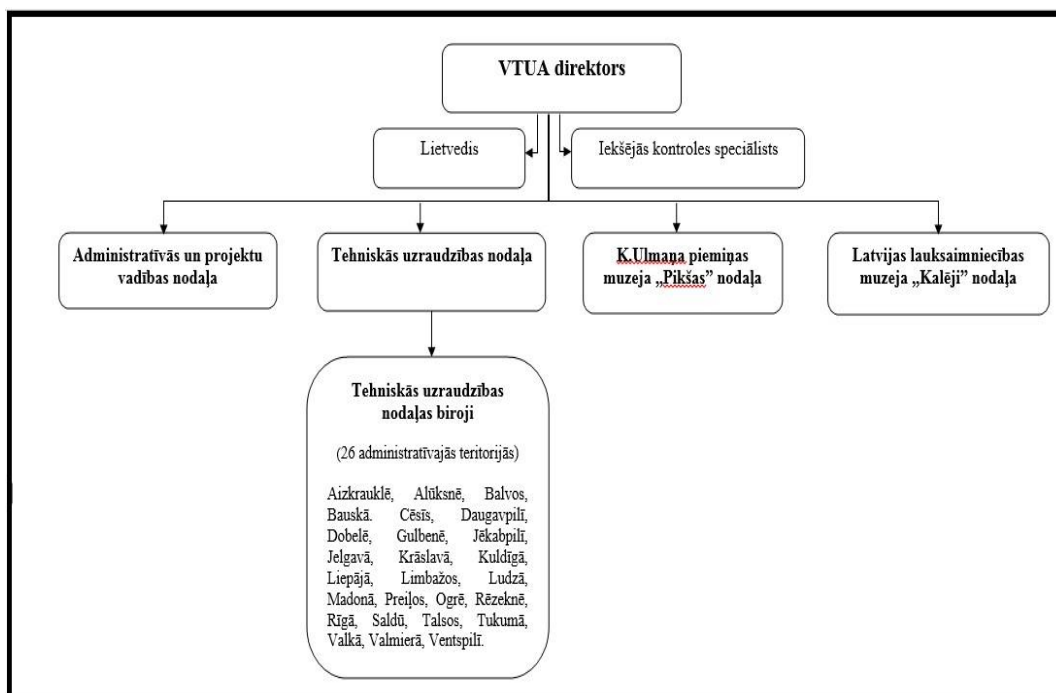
VTUA direktors

Lietvedis

Iekšējās kontroles speciālists

Administratīvās un projektu vadības nodaļa

Tehniskās uzraudzības nodaļa

K.Ulmaņa piemiņas muzeja „Pikšas" nodaļa

Latvijas lauksaimniecības muzeja „Kalēji" nodaļa

Tehniskās uzraudzības nodaļas biroji

(26 administratīvajās teritorijās)

Aizkrauklē, Alūksnē, Balvos, Bauskā. Cēsīs, Daugavpilī, Dobelē, Gulbenē, Jēkabpilī, Jelgavā, Krāslavā, Kuldīgā, Liepājā, Limbažos, Ludzā, Madonā, Preiļos, Ogrē, Rēzeknē, Rīgā, Saldū, Talsos, Tukumā, Valkā, Valmierā, Ventspilī.